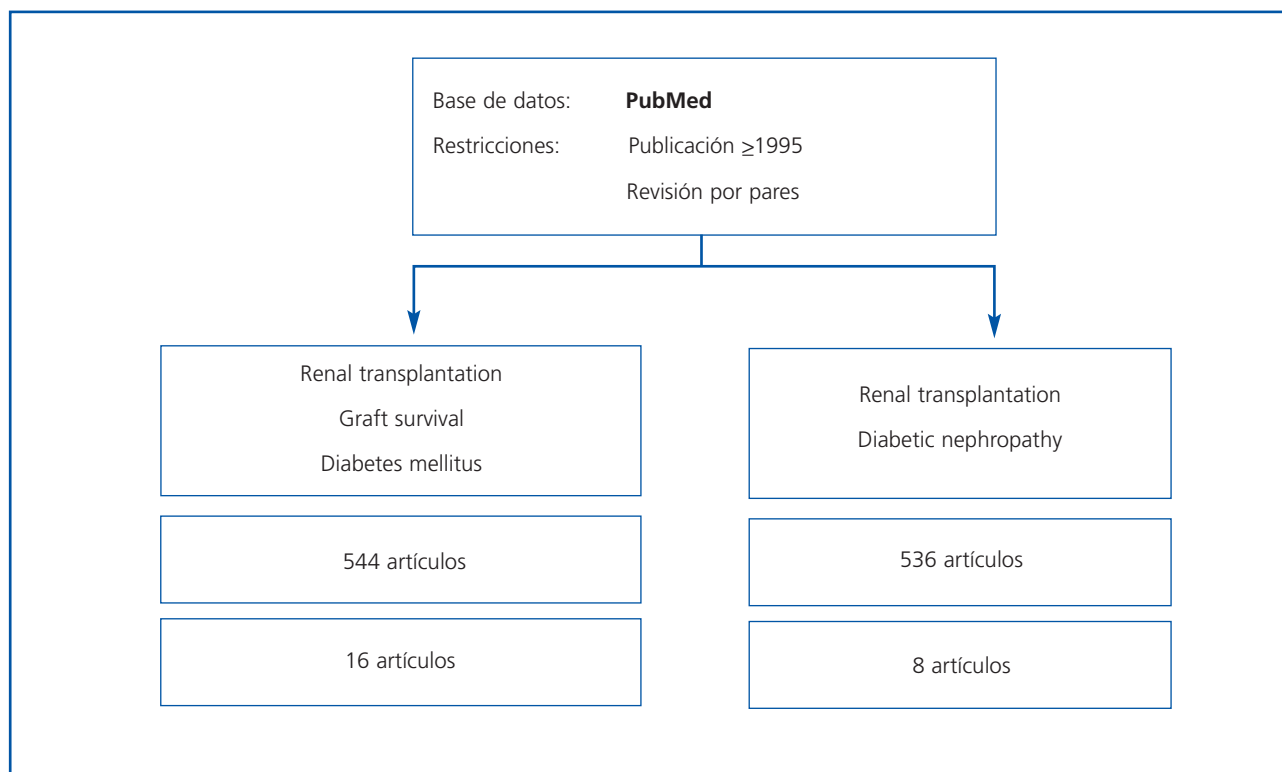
Base de datos: **PubMed**

Restricciones: Publicación $\geq$1995

Revisión por pares

Renal transplantation

Graft survival

Diabetes mellitus

544 artículos

16 artículos

Renal transplantation

Diabetic nephropathy

536 artículos

8 artículos